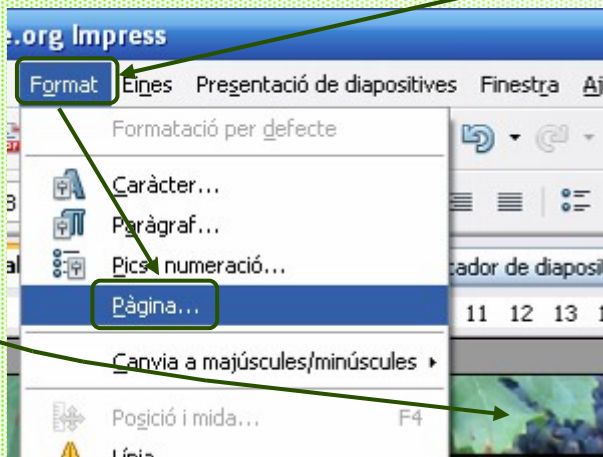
e.org Impress

Format Eines Presentació de diapositives Finestra Aj

Formatació per defecte

Caràcter...

Paràgraf...

Pics i numeració...

Pàgina...

Canvia a majúscules/minúscules

Posició i mida... F4

Línia

tador de diaposit

11 12 13 1